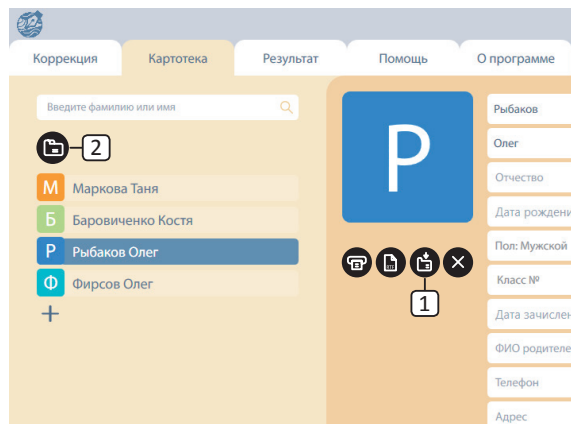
Коррекция
Картотека
Результат
Помощь
О программе

Введите фамилию или имя

2

М Маркова Таня
Б Баровиченко Костя
Р Рыбаков Олег
Ф Фирсов Олег
+

Р

1

Рыбаков
Олег
Отчество
Дата рожден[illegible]
Пол: Мужской
Класс №
Дата зачислен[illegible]
ФИО родителе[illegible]
Телефон
Адрес